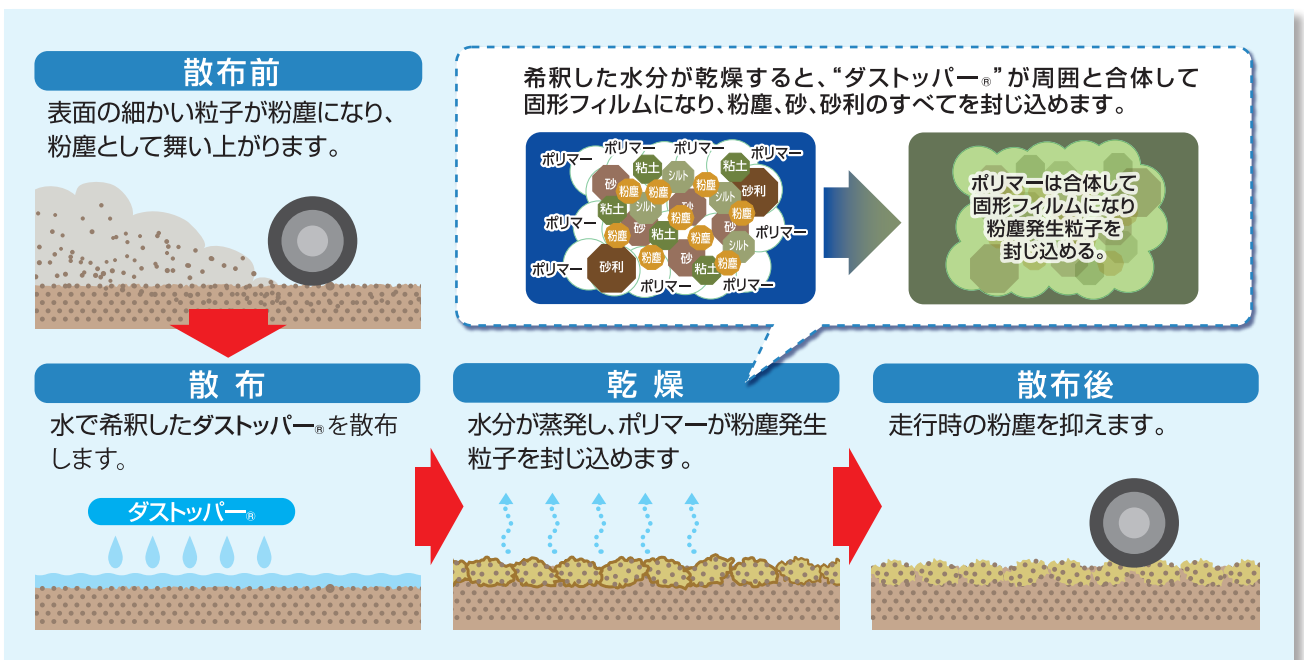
散布前

表面の細かい粒子が粉塵になり、粉塵として舞い上がります。

希釈した水分が乾燥すると、"ダストッパー®"が周囲と合体して固形フィルムになり、粉塵、砂、砂利のすべてを封じ込めます。

ポリマー ポリマー ポリマー ポリマー ポリマー 粘土 粘土 シルト 砂 粉塵 粉塵 粉塵 砂利 粘土 シルト 砂 粉塵 シルト ポリマー 砂 粉塵 粉塵 粘土 粉塵 ポリマー 粉塵 シルト ポリマー 砂利 粉塵 砂 粘土 粉塵 ポリマー ポリマー

ポリマーは合体して固形フィルムになり粉塵発生粒子を封じ込める。

散 布

水で希釈したダストッパー®を散布します。

ダストッパー®

乾 燥

水分が蒸発し、ポリマーが粉塵発生粒子を封じ込めます。

散布後

走行時の粉塵を抑えます。